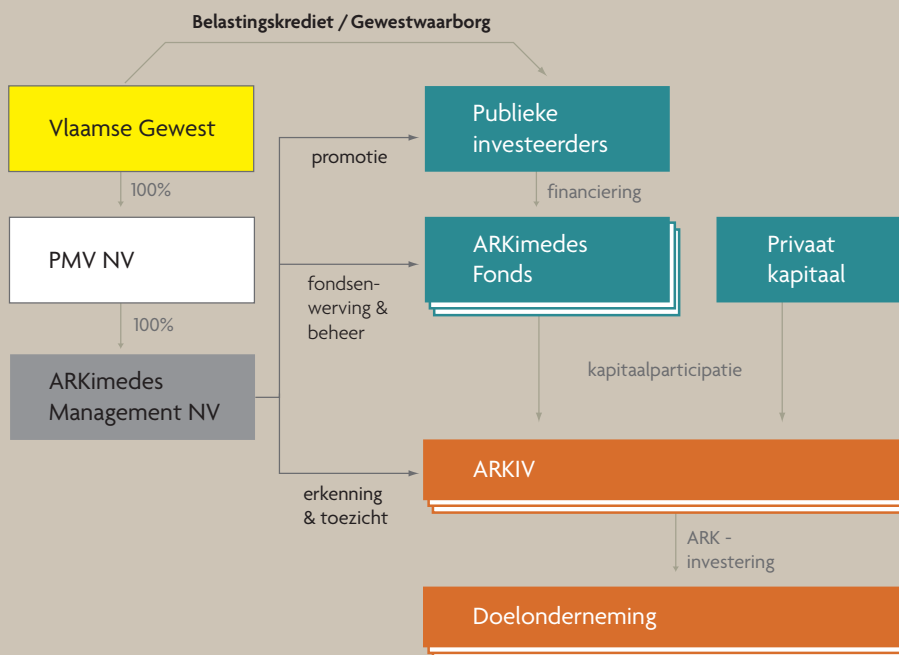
Belastingskrediet / Gewestwaarborg

Vlaamse Gewest

100%

PMV NV

100%

ARKimedes Management NV

promotie

fondsenwerving & beheer

erkenning & toezicht

Publieke investeerders

financiering

ARKimedes Fonds

Privaat kapitaal

kapitaalparticipatie

ARKIV

ARK - investering

Doelonderneming